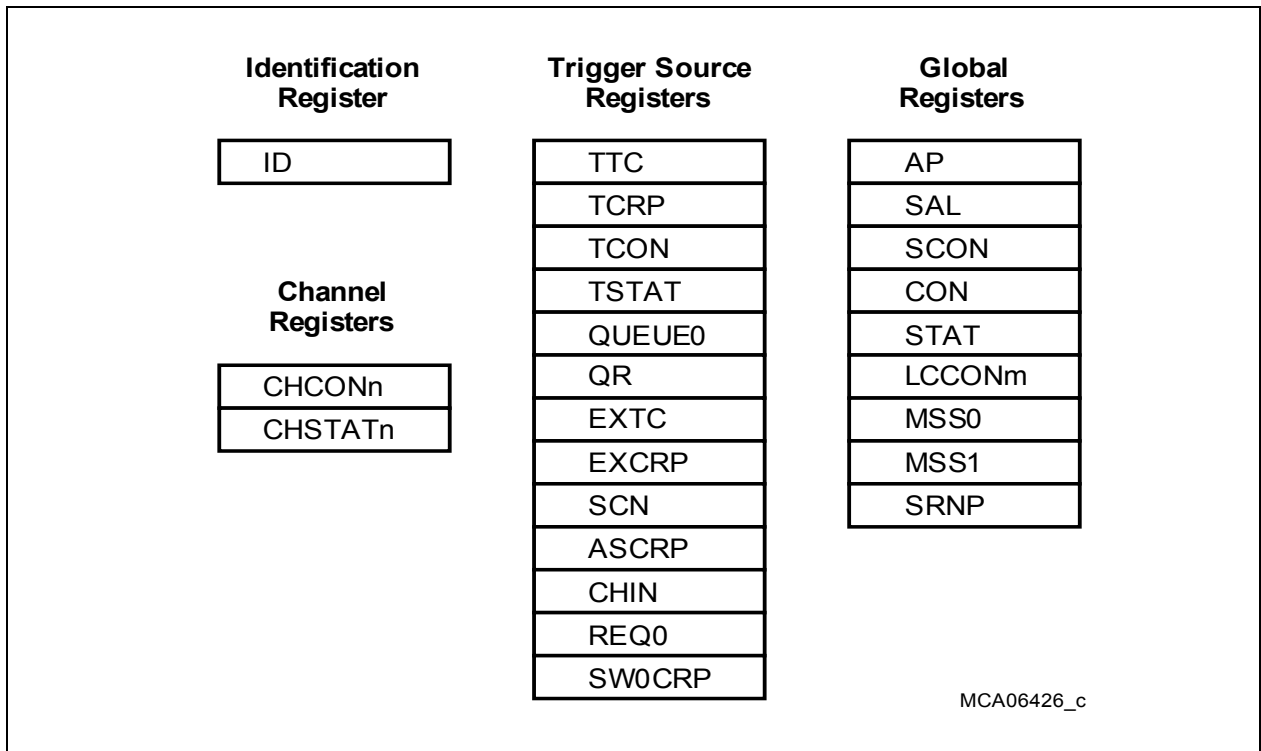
Identification Register

ID

Channel Registers

CHCONn
CHSTATn

Trigger Source Registers

TTC
TCRP
TCON
TSTAT
QUEUE0
QR
EXTC
EXCRP
SCN
ASCRP
CHIN
REQ0
SW0CRP

Global Registers

AP
SAL
SCON
CON
STAT
LCCONm
MSS0
MSS1
SRNP

MCA06426_c